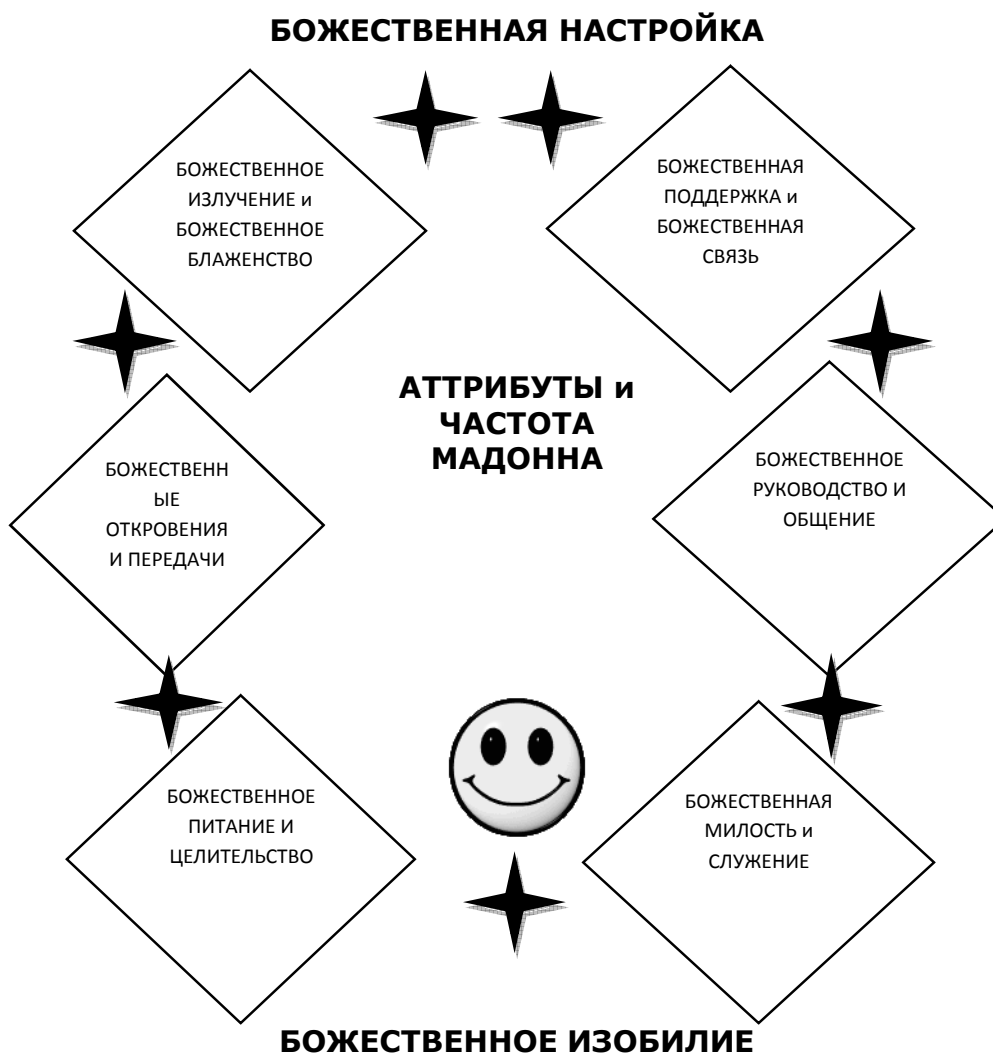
БОЖЕСТВЕННАЯ НАСТРОЙКА

БОЖЕСТВЕННОЕ ИЗЛУЧЕНИЕ и БОЖЕСТВЕННОЕ БЛАЖЕНСТВО

БОЖЕСТВЕННАЯ ПОДДЕРЖКА и БОЖЕСТВЕННАЯ СВЯЗЬ

АТТРИБУТЫ и ЧАСТОТА МАДОННА

БОЖЕСТВЕНН ЫЕ ОТКРОВЕНИЯ И ПЕРЕДАЧИ

БОЖЕСТВЕННОЕ РУКОВОДСТВО И ОБЩЕНИЕ

БОЖЕСТВЕННОЕ ПИТАНИЕ И ЦЕЛИТЕЛЬСТВО

БОЖЕСТВЕННАЯ МИЛОСТЬ и СЛУЖЕНИЕ

БОЖЕСТВЕННОЕ ИЗОБИЛИЕ